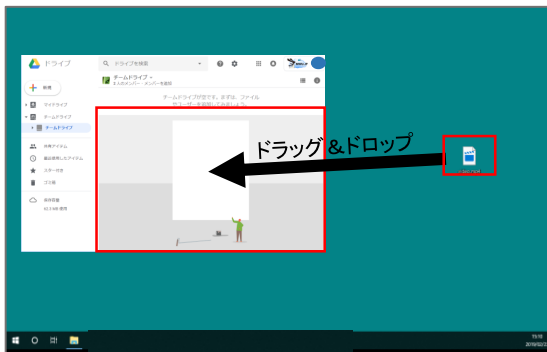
ドライブ

ドライブを検索

新規

マイドライブ

チームドライブ

チームドライブ

共有アイテム

最近使用したアイテム

スター付き

ゴミ箱

保存容量

チームドライブ

チームドライブが空です。まずは、ファイルやユーザーを追加してみましょう。

ドラッグ＆ドロップ

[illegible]

15:16
2019/02/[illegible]